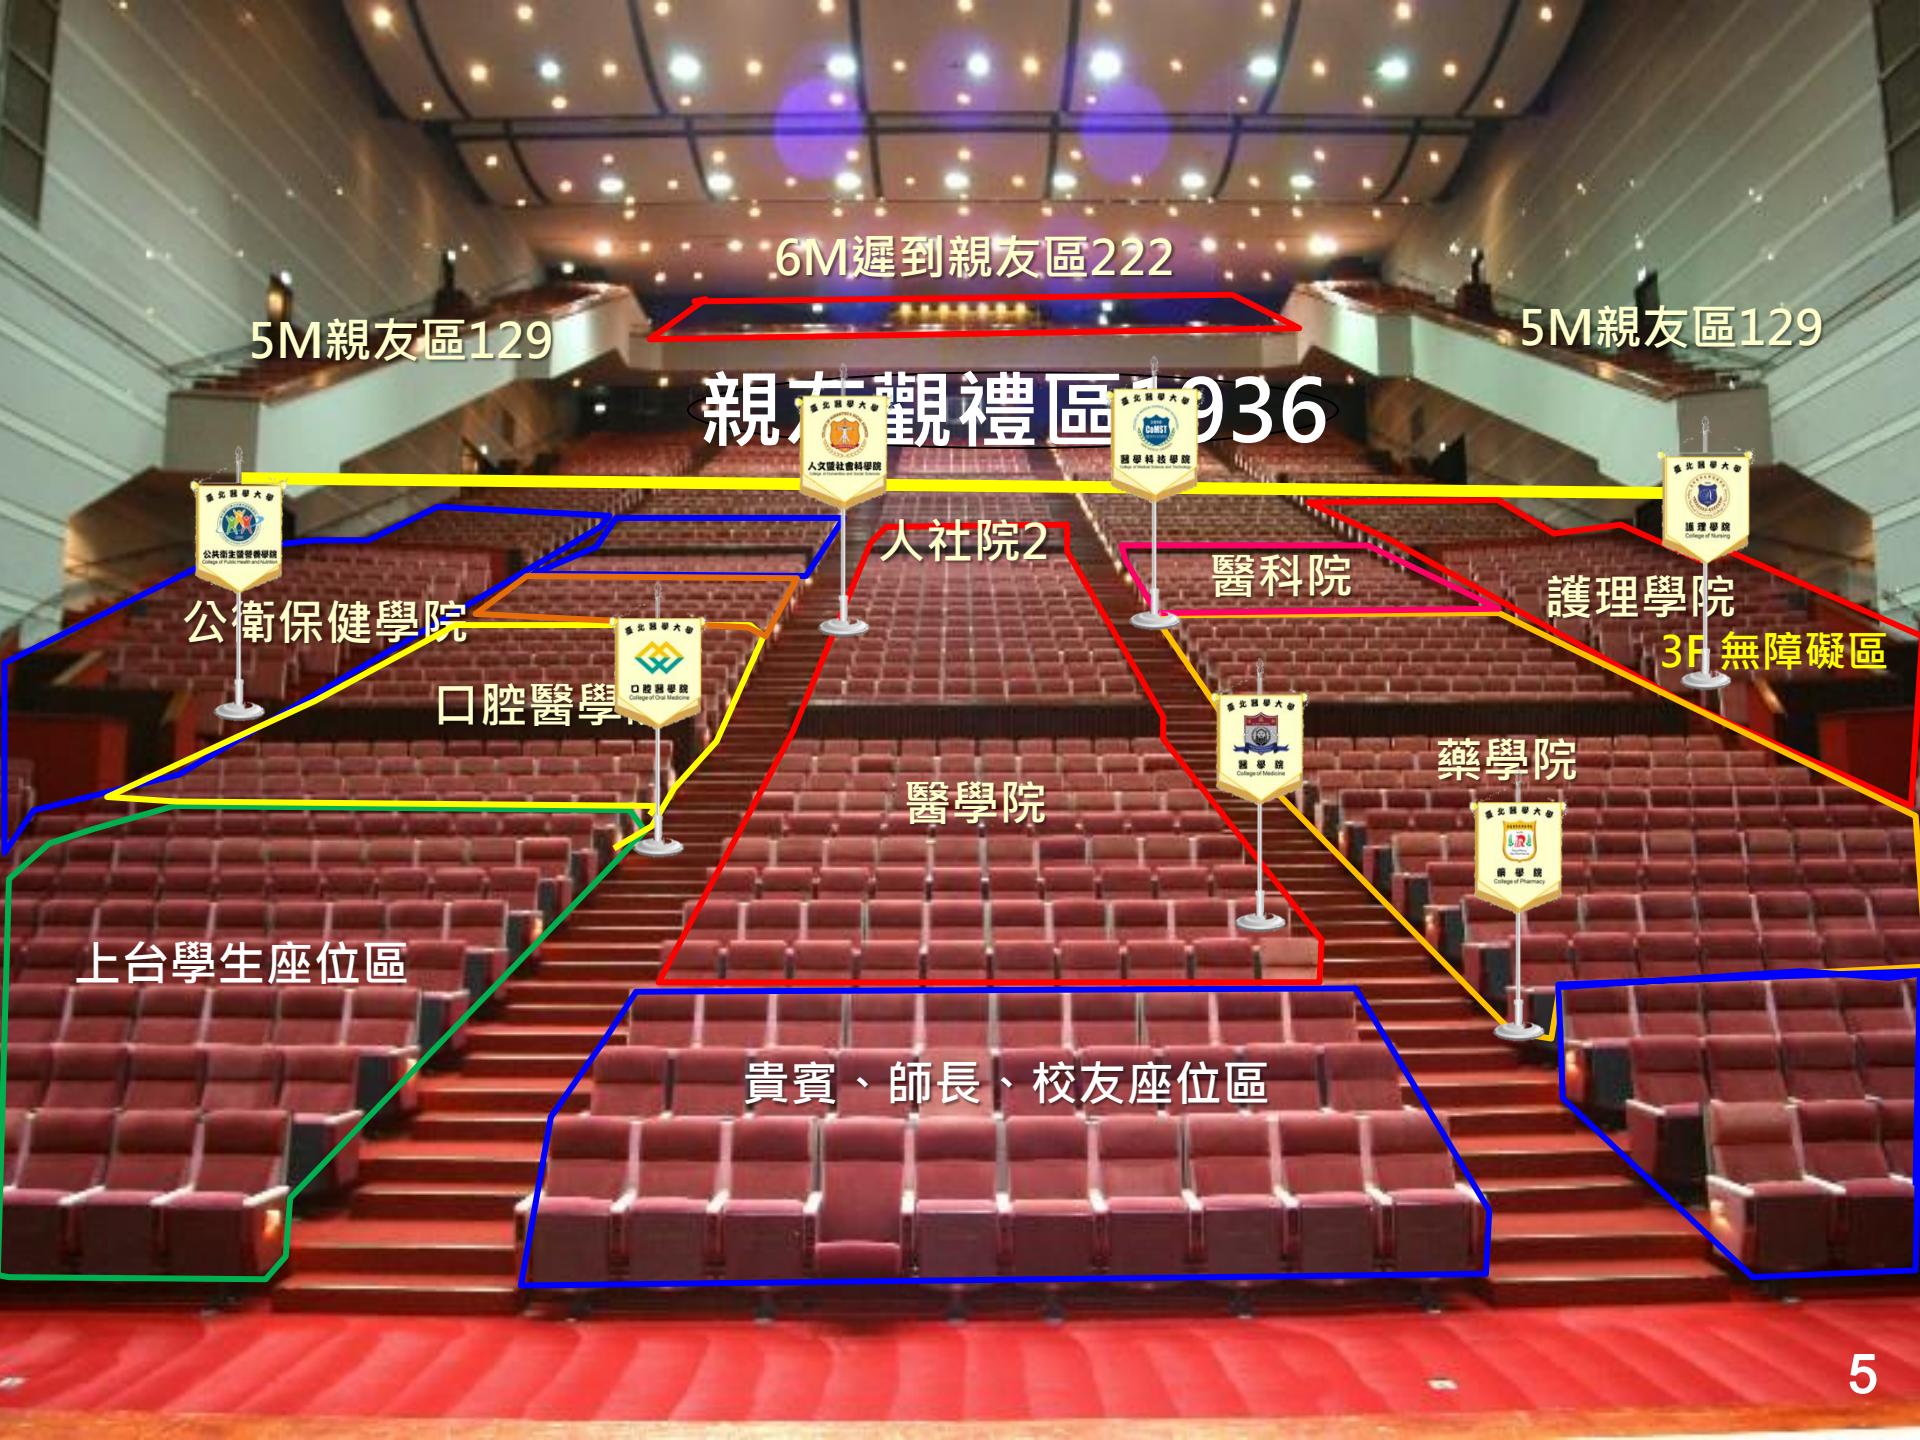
6M遲到親友區222

5M親友區129

5M親友區129

親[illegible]觀禮區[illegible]936

臺北醫學大學 人文暨社會科學院

臺北醫學大學 醫學科技學院

臺北醫學大學 公共衛生暨營養學院

臺北醫學大學 護理學院

人社院2

醫科院

公衛保健學院

護理學院

3F 無障礙區

臺北醫學大學 口腔醫學院

口腔醫學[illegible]

臺北醫學大學 醫學院

藥學院

醫學院

臺北醫學大學 藥學院

上台學生座位區

貴賓、師長、校友座位區

5